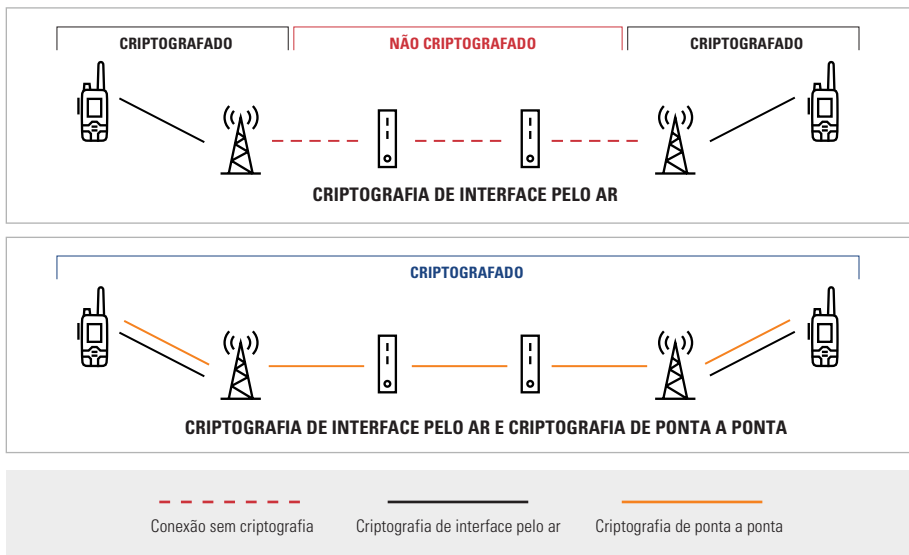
CRIPTOGRAFADO

NÃO CRIPTOGRAFADO

CRIPTOGRAFADO

CRIPTOGRAFIA DE INTERFACE PELO AR

CRIPTOGRAFADO

CRIPTOGRAFIA DE INTERFACE PELO AR E CRIPTOGRAFIA DE PONTA A PONTA

Conexão sem criptografia

Criptografia de interface pelo ar

Criptografia de ponta a ponta